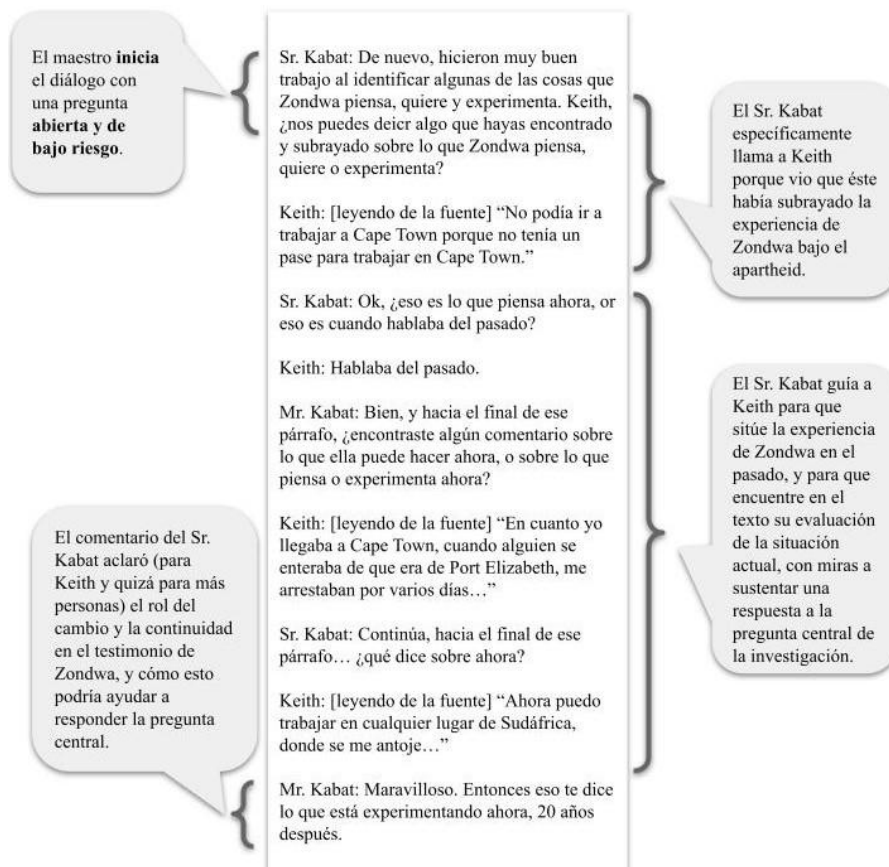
El maestro **inicia** el diálogo con una pregunta **abierta y de bajo riesgo**.

Sr. Kabat: De nuevo, hicieron muy buen trabajo al identificar algunas de las cosas que Zondwa piensa, quiere y experimenta. Keith, ¿nos puedes deicr algo que hayas encontrado y subrayado sobre lo que Zondwa piensa, quiere o experimenta?

Keith: [leyendo de la fuente] "No podía ir a trabajar a Cape Town porque no tenía un pase para trabajar en Cape Town."

El Sr. Kabat específicamente llama a Keith porque vio que éste había subrayado la experiencia de Zondwa bajo el apartheid.

Sr. Kabat: Ok, ¿eso es lo que piensa ahora, or eso es cuando hablaba del pasado?

Keith: Hablaba del pasado.

Mr. Kabat: Bien, y hacia el final de ese párrafo, ¿encontraste algún comentario sobre lo que ella puede hacer ahora, o sobre lo que piensa o experimenta ahora?

Keith: [leyendo de la fuente] "En cuanto yo llegaba a Cape Town, cuando alguien se enteraba de que era de Port Elizabeth, me arrestaban por varios días…"

Sr. Kabat: Continúa, hacia el final de ese párrafo… ¿qué dice sobre ahora?

Keith: [leyendo de la fuente] "Ahora puedo trabajar en cualquier lugar de Sudáfrica, donde se me antoje…"

El Sr. Kabat guía a Keith para que sitúe la experiencia de Zondwa en el pasado, y para que encuentre en el texto su evaluación de la situación actual, con miras a sustentar una respuesta a la pregunta central de la investigación.

El comentario del Sr. Kabat aclaró (para Keith y quizá para más personas) el rol del cambio y la continuidad en el testimonio de Zondwa, y cómo esto podría ayudar a responder la pregunta central.

Mr. Kabat: Maravilloso. Entonces eso te dice lo que está experimentando ahora, 20 años después.